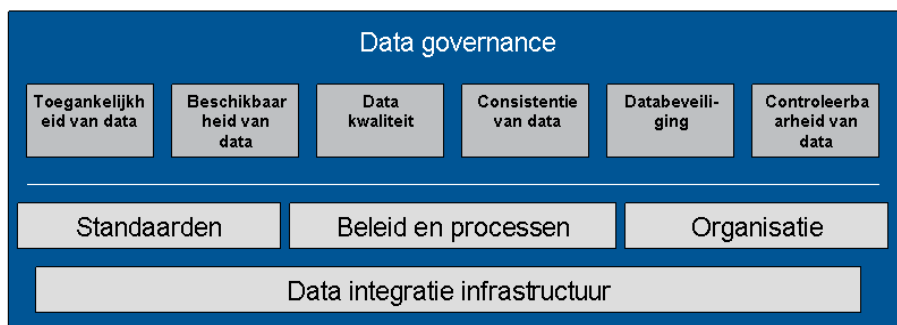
Data governance

Toegankelijkheid van data

Beschikbaarheid van data

Data kwaliteit

Consistentie van data

Databeveiliging

Controleerbaarheid van data

Standaarden

Beleid en processen

Organisatie

Data integratie infrastructuur